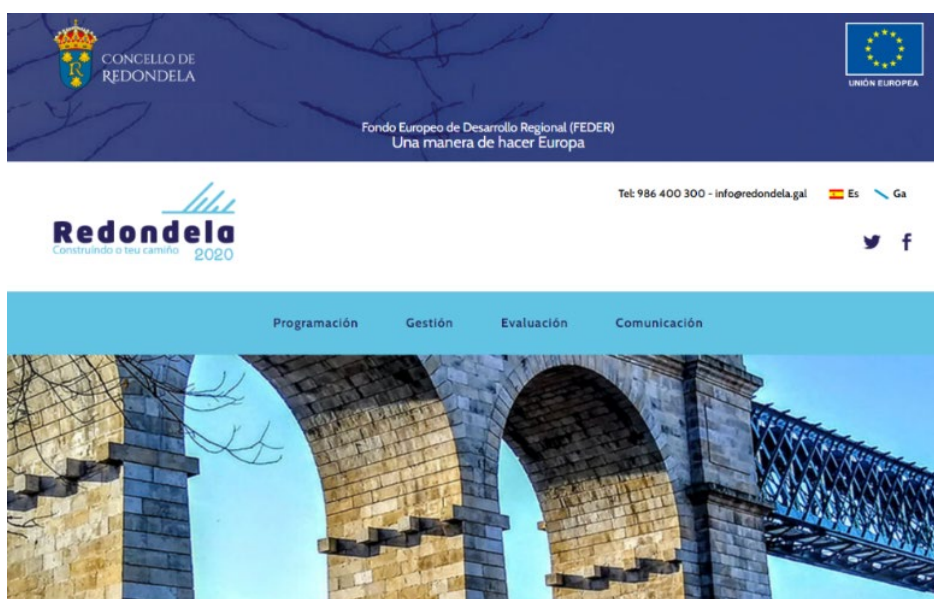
CONCELLO DE REDONDELA

UNIÓN EUROPEA

Fondo Europeo de Desarrollo Regional (FEDER)
Una manera de hacer Europa

Redondela
Construindo o teu camiño 2020

Tel: 986 400 300 - info@redondela.gal Es Ga

Programación Gestión Evaluación Comunicación